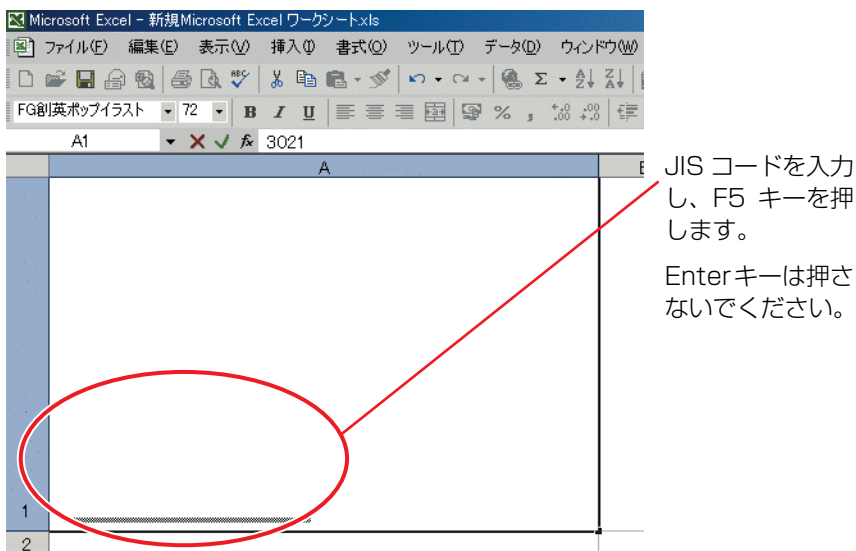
Microsoft Excel - 新規Microsoft Excel ワークシート.xls

ファイル(F) 編集(E) 表示(V) 挿入(I) 書式(O) ツール(T) データ(D) ウィンドウ(W)

FG創英ポップイラスト 72 B I U % ,

A1 $f_x$ 3021

A B

1

2

JIS コードを入力し、F5 キーを押します。

Enterキーは押さないでください。